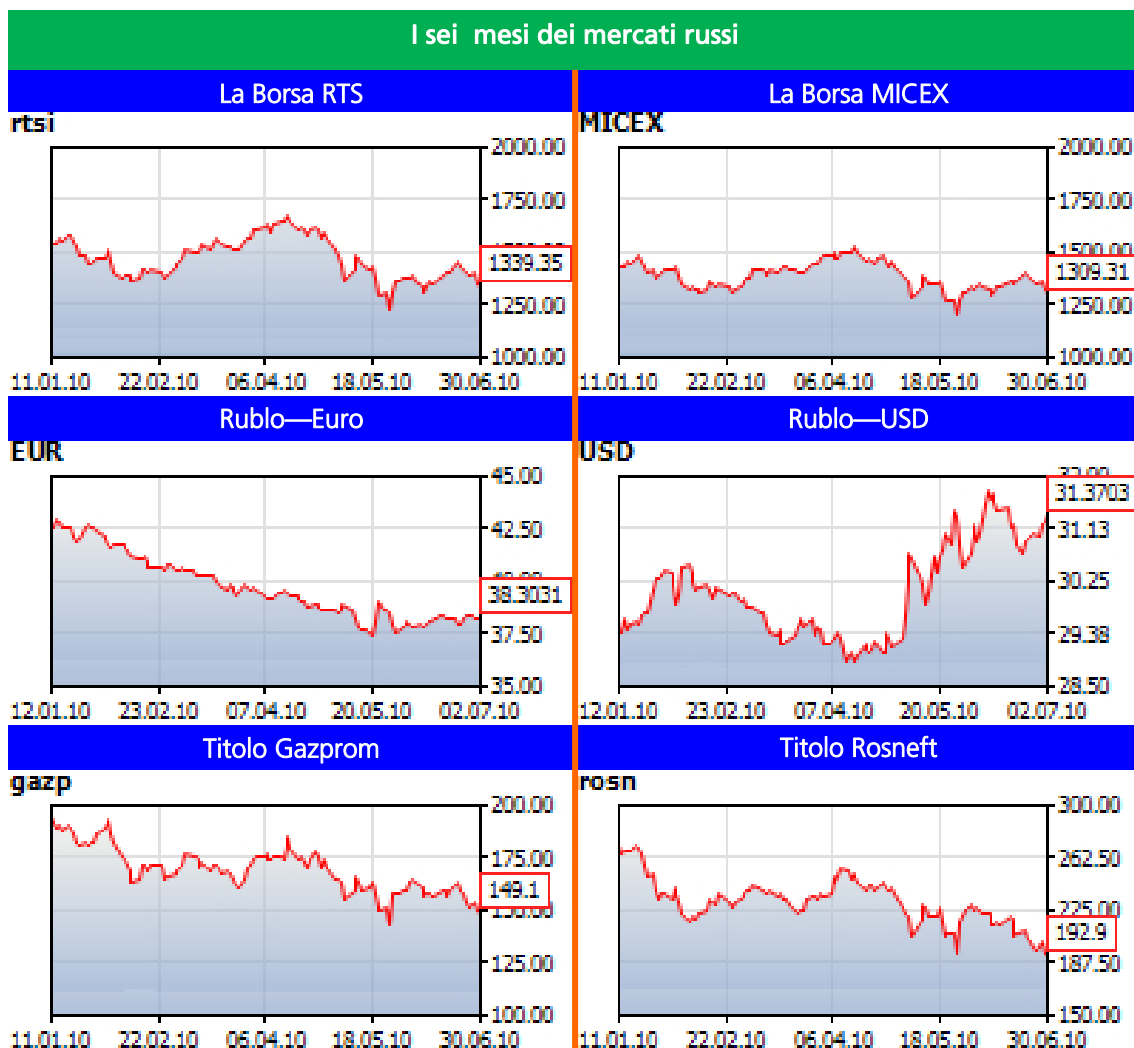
I sei mesi dei mercati russi

La Borsa RTS

rtsi

2000.00
1750.00
1339.35
1250.00
1000.00

11.01.10 22.02.10 06.04.10 18.05.10 30.06.10

La Borsa MICEX

MICEX

2000.00
1750.00
1309.31
1250.00
1000.00

11.01.10 22.02.10 06.04.10 18.05.10 30.06.10

Rublo—Euro

EUR

45.00
42.50
38.3031
37.50
35.00

12.01.10 23.02.10 07.04.10 20.05.10 02.07.10

Rublo—USD

USD

31.3703
31.13
30.25
29.38
28.50

12.01.10 23.02.10 07.04.10 20.05.10 02.07.10

Titolo Gazprom

gazp

200.00
175.00
149.1
125.00
100.00

11.01.10 22.02.10 06.04.10 18.05.10 30.06.10

Titolo Rosneft

rosn

300.00
262.50
225.00
192.9
187.50
150.00

11.01.10 22.02.10 06.04.10 18.05.10 30.06.10